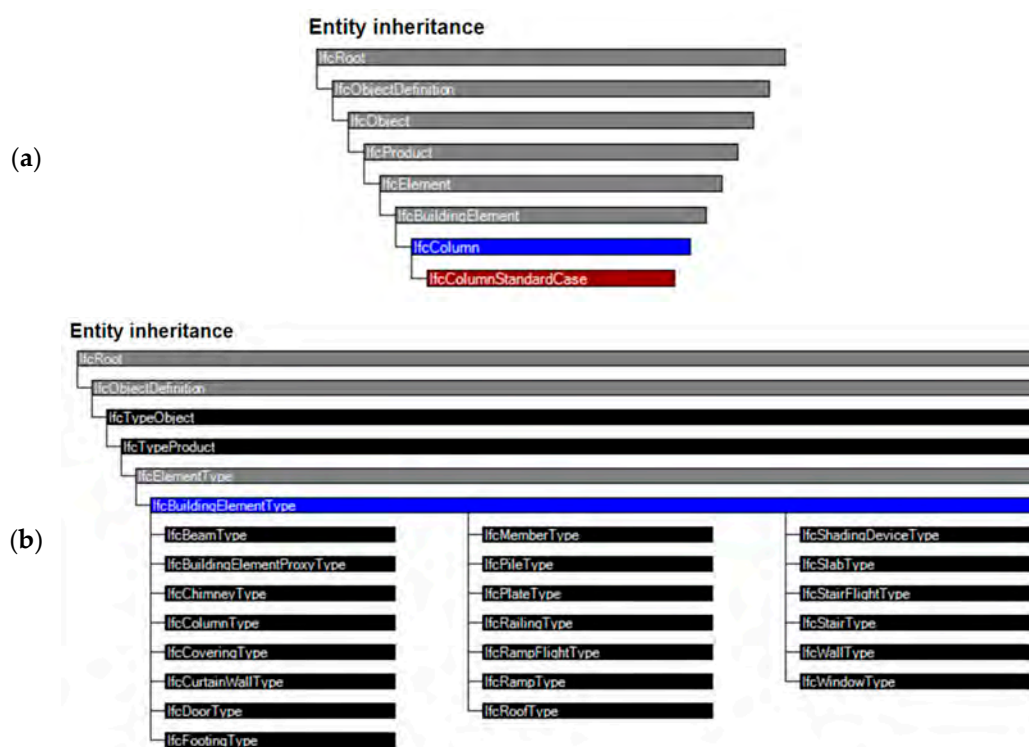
(a)

Entity inheritance

IfcRoot
IfcObjectDefinition
IfcObject
IfcProduct
IfcElement
IfcBuildingElement
IfcColumn
IfcColumnStandardCase

(b)

Entity inheritance

IfcRoot
IfcObjectDefinition
IfcTypeObject
IfcTypeProduct
IfcElementType
IfcBuildingElementType

IfcBeamType
IfcBuildingElementProxyType
IfcChimneyType
IfcColumnType
IfcCoveringType
IfcCurtainWallType
IfcDoorType
IfcFootingType

IfcMemberType
IfcPileType
IfcPlateType
IfcRailingType
IfcRampFlightType
IfcRampType
IfcRoofType

IfcShadingDeviceType
IfcSlabType
IfcStairFlightType
IfcStairType
IfcWallType
IfcWindowType